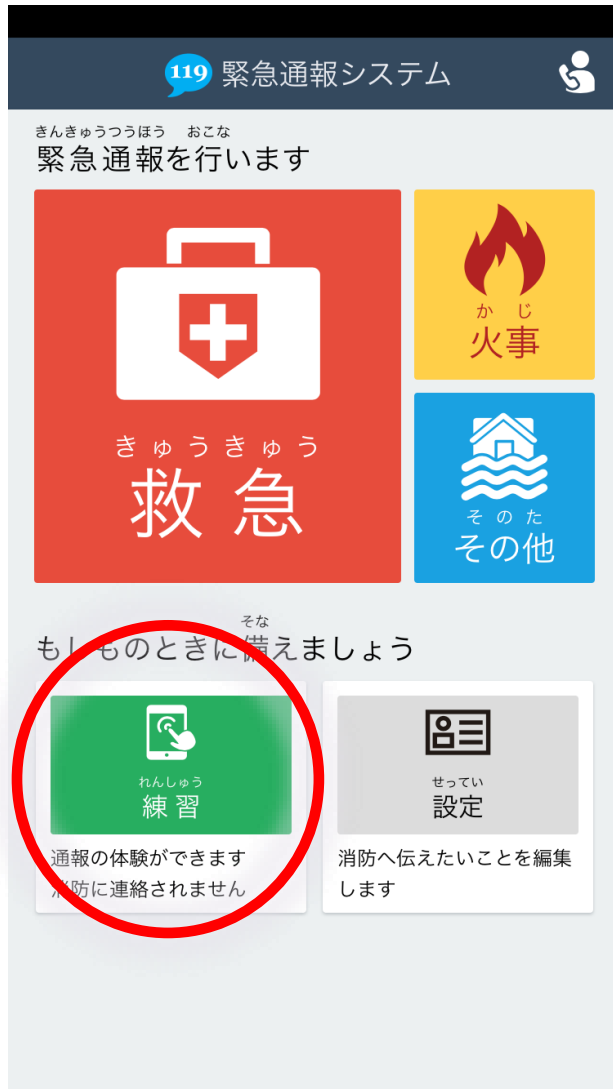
119 緊急通報システム

きんきゅうつうほう おこな
緊急通報を行います

きゅうきゅう
救急

かじ
火事

そのた
その他

そな
もしものときに備えましょう

れんしゅう
練習

通報の体験ができます
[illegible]防に連絡されません

せってい
設定

消防へ伝えたいことを編集します